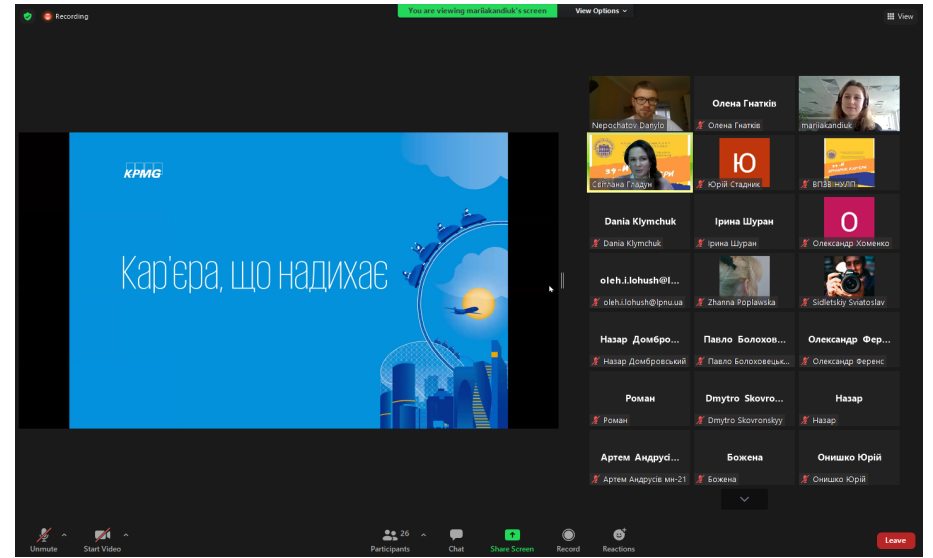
Recording

You are viewing mariiakandiuk's screen

View Options

View

KPMG

Кар'єра, що надихає

Nepochatov Danylo

Олена Гнатків

Олена Гнатків

mariiakandiuk

Світлана Гладун

Ю

Юрій Стадник

ВПЗВ НУЛП

Dania Klymchuk

Dania Klymchuk

Ірина Шуран

Ірина Шуран

О

Олександр Хоменко

oleh.i.lohush@l...

oleh.i.lohush@lpnu.ua

Zhanna Poplawska

Sidletskiy Sviatoslav

Назар Домбро...

Назар Домбровський

Павло Болохов...

Павло Болоховецьк...

Олександр Фер...

Олександр Ференс

Роман

Роман

Dmytro Skovro...

Dmytro Skovronskyy

Назар

Назар

Артем Андрусі...

Артем Андрусів мн-21

Божена

Божена

Онишко Юрій

Онишко Юрій

Unmute

Start Video

26

Participants

Chat

Share Screen

Record

Reactions

Leave